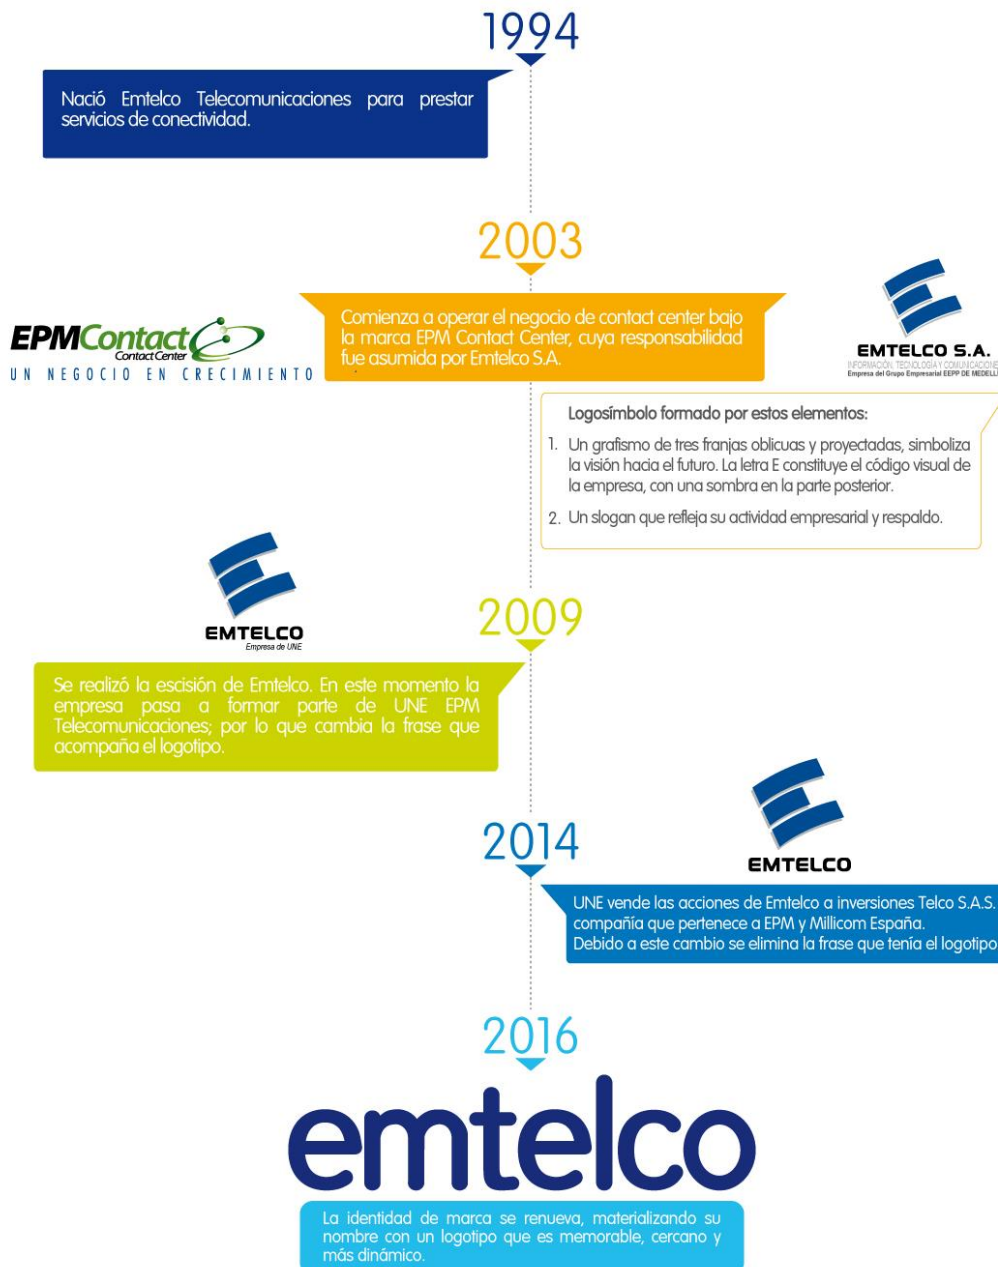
1994

Nació Emtelco Telecomunicaciones para prestar servicios de conectividad.

2003

EPMContact
Contact Center
UN NEGOCIO EN CRECIMIENTO

Comienza a operar el negocio de contact center bajo la marca EPM Contact Center, cuya responsabilidad fue asumida por Emtelco S.A.

EMTELCO S.A.
INFORMACIÓN, TECNOLOGÍA Y COMUNICACIONES
Empresa del Grupo Empresarial EEPP DE MEDELL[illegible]

Logosímbolo formado por estos elementos:

1. Un grafismo de tres franjas oblicuas y proyectadas, simboliza la visión hacia el futuro. La letra E constituye el código visual de la empresa, con una sombra en la parte posterior.

2. Un slogan que refleja su actividad empresarial y respaldo.

EMTELCO
Empresa de UNE

2009

Se realizó la escisión de Emtelco. En este momento la empresa pasa a formar parte de UNE EPM Telecomunicaciones; por lo que cambia la frase que acompaña el logotipo.

EMTELCO

2014

UNE vende las acciones de Emtelco a inversiones Telco S.A.S. compañía que pertenece a EPM y Millicom España. Debido a este cambio se elimina la frase que tenía el logotipo

2016

emtelco

La identidad de marca se renueva, materializando su nombre con un logotipo que es memorable, cercano y más dinámico.